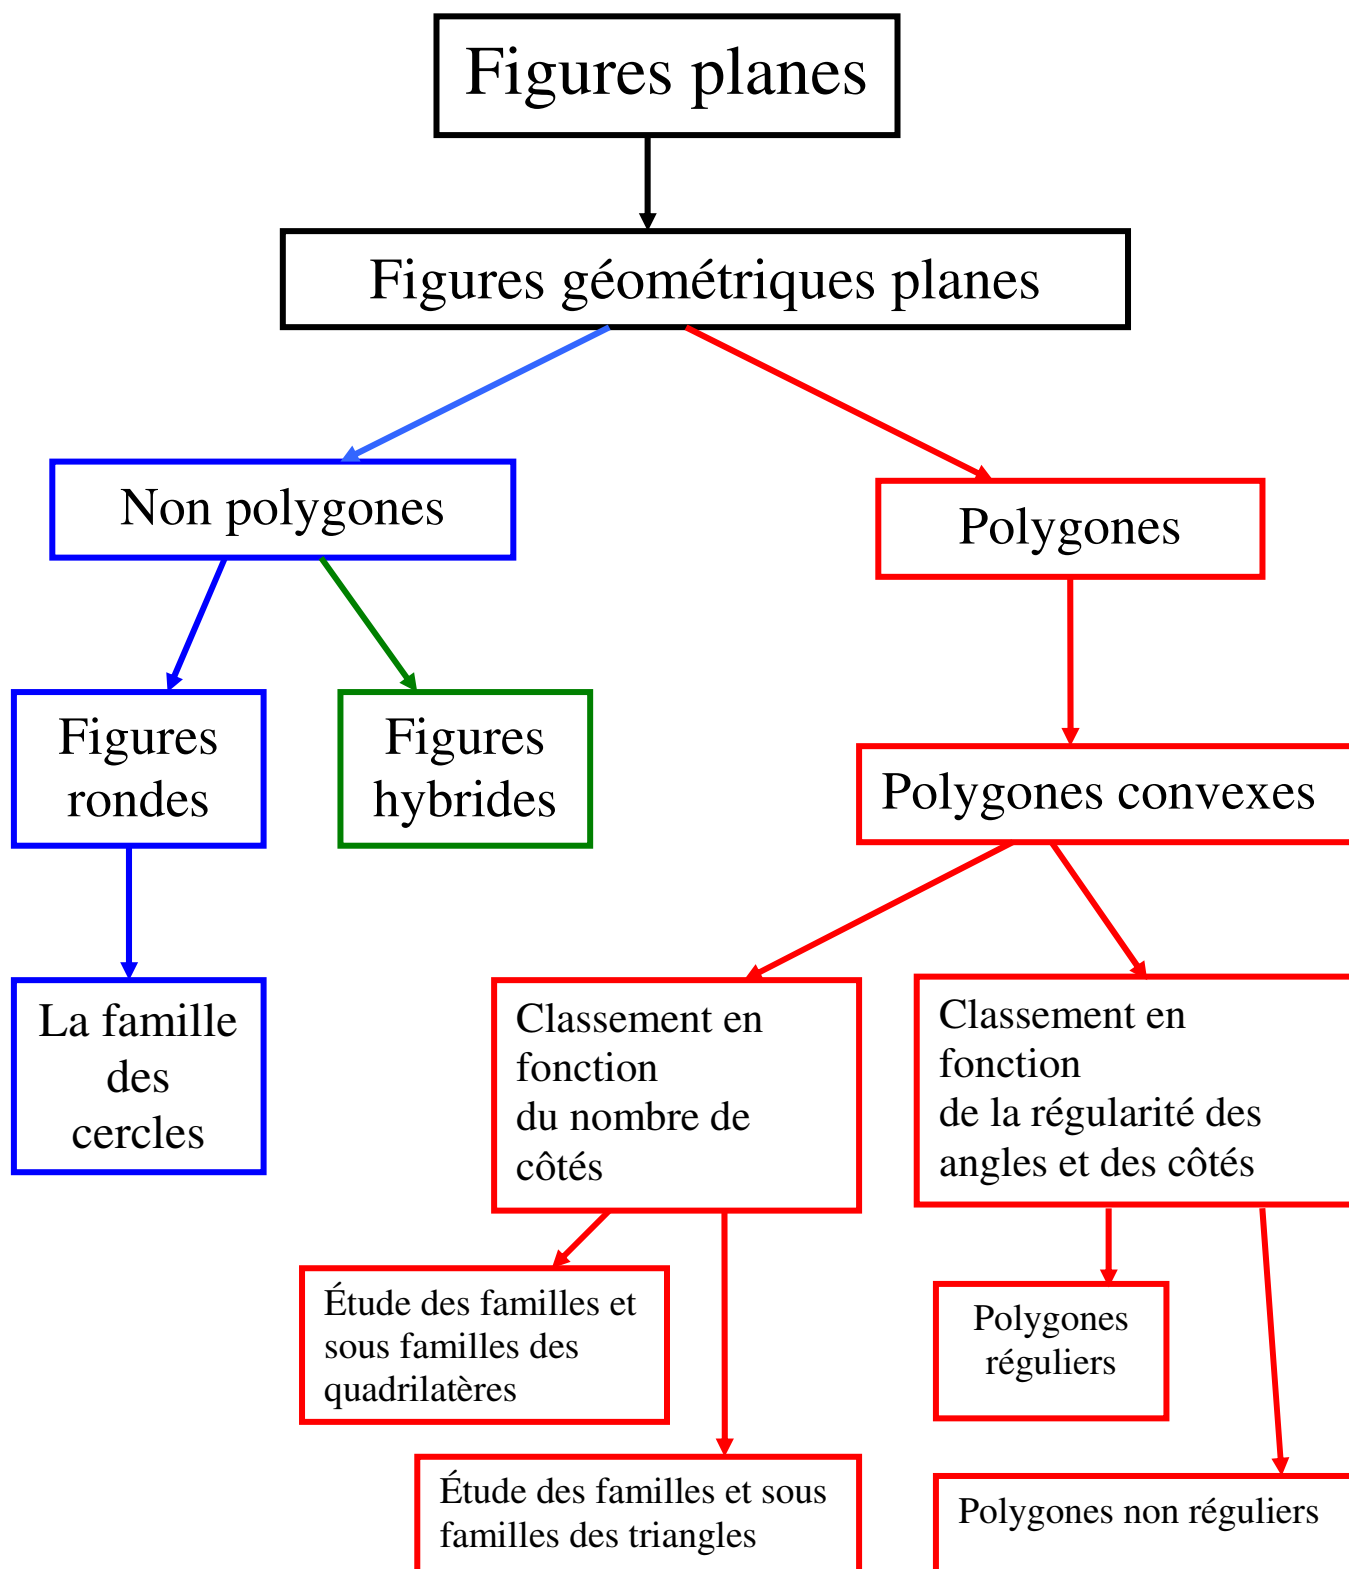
Figures planes

Figures géométriques planes

Non polygones

Polygones

Figures rondes

Figures hybrides

Polygones convexes

La famille des cercles

Classement en fonction du nombre de côtés

Classement en fonction de la régularité des angles et des côtés

Étude des familles et sous familles des quadrilatères

Polygones réguliers

Étude des familles et sous familles des triangles

Polygones non réguliers